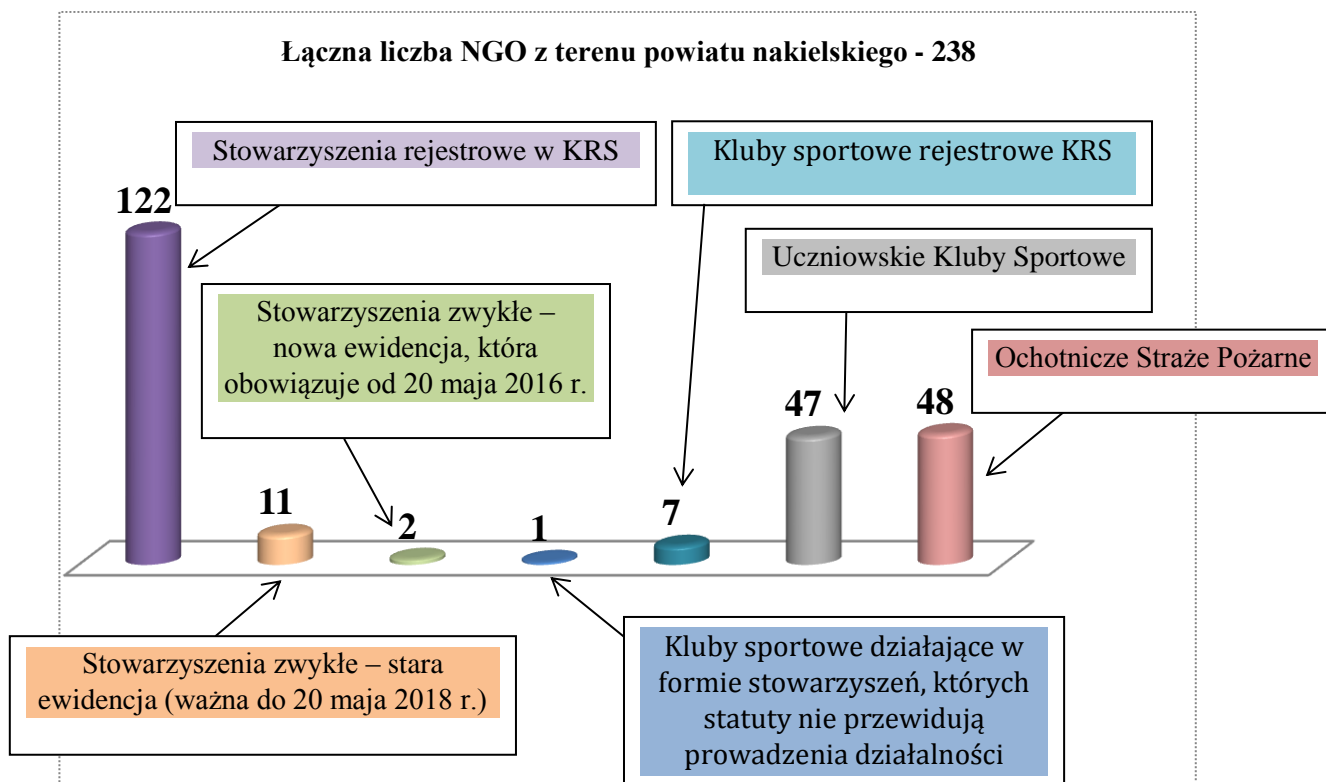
Łączna liczba NGO z terenu powiatu nakielskiego - 238

Stowarzyszenia rejestrowe w KRS

Kluby sportowe rejestrowe KRS

122

Uczniowskie Kluby Sportowe

Stowarzyszenia zwykłe – nowa ewidencja, która obowiązuje od 20 maja 2016 r.

Ochotnicze Straże Pożarne

47

48

11

2

1

7

Stowarzyszenia zwykłe – stara ewidencja (ważna do 20 maja 2018 r.)

Kluby sportowe działające w formie stowarzyszeń, których statuty nie przewidują prowadzenia działalności